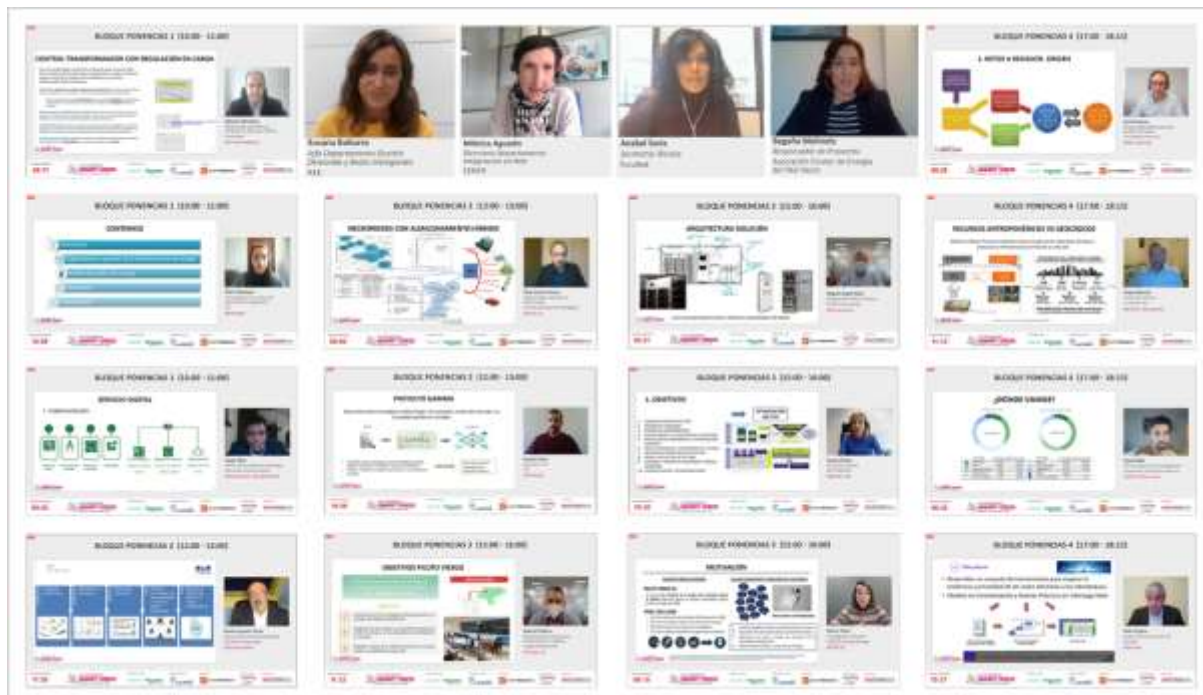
BLOQUE PONENCIAS 1 (10:00 - 11:00)

CENTROS TRANSFORMACIÓN CON REGULACIÓN EN CARGA

Rosario Ballares
Jefa Departamento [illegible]

Mónica Aguado
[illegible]

Ainhoa Soria
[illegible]

Begoña Molinuevo
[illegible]

BLOQUE PONENCIAS 4 (17:00 - 18:15)

BLOQUE PONENCIAS 1 (10:00 - 11:00)

CONTENIDO

BLOQUE PONENCIAS 2 (12:00 - 13:00)

MICRORREDES CON ALMACENAMIENTO HÍBRIDO

BLOQUE PONENCIAS 3 (15:00 - 16:00)

ARQUITECTURA SOLUCIÓN

BLOQUE PONENCIAS 4 (17:00 - 18:15)

RECURSOS ANTROPOGÉNICOS DE GEOCÓDIGOS

BLOQUE PONENCIAS 1 (10:00 - 11:00)

GEMELO DIGITAL

BLOQUE PONENCIAS 2 (12:00 - 13:00)

PROYECTO GAMMA

BLOQUE PONENCIAS 3 (15:00 - 16:00)

3. OBJETIVOS

BLOQUE PONENCIAS 4 (17:00 - 18:15)

¿DÓNDE ESTAMOS?

BLOQUE PONENCIAS 1 (10:00 - 11:00)

BLOQUE PONENCIAS 2 (12:00 - 13:00)

OBJETIVOS PILOTO VERDE

BLOQUE PONENCIAS 3 (15:00 - 16:00)

MOTIVACIÓN

BLOQUE PONENCIAS 4 (17:00 - 18:15)